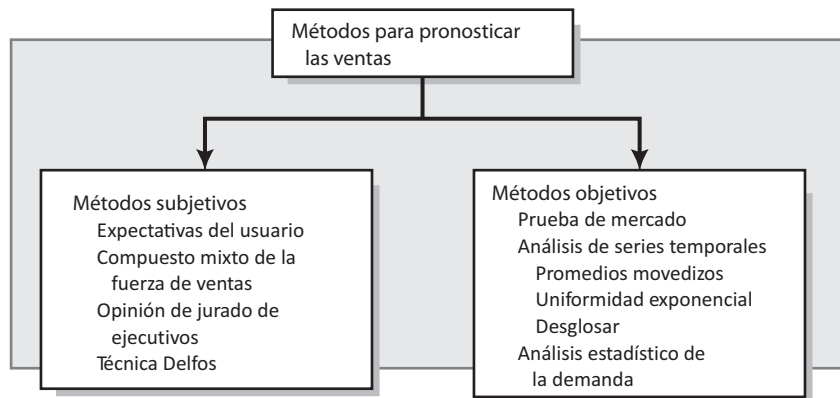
Métodos para pronosticar las ventas

Métodos subjetivos
Expectativas del usuario
Compuesto mixto de la fuerza de ventas
Opinión de jurado de ejecutivos
Técnica Delfos

Métodos objetivos
Prueba de mercado
Análisis de series temporales
Promedios movedizos
Uniformidad exponencial
Desglosar
Análisis estadístico de la demanda